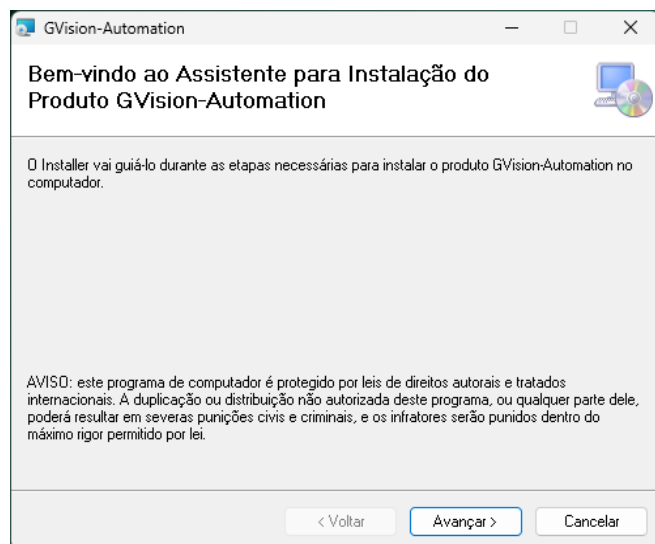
GVision-Automation

Bem-vindo ao Assistente para Instalação do Produto GVision-Automation

O Installer vai guiá-lo durante as etapas necessárias para instalar o produto GVision-Automation no computador.

AVISO: este programa de computador é protegido por leis de direitos autorais e tratados internacionais. A duplicação ou distribuição não autorizada deste programa, ou qualquer parte dele, poderá resultar em severas punições civis e criminais, e os infratores serão punidos dentro do máximo rigor permitido por lei.

< Voltar
Avançar >
Cancelar